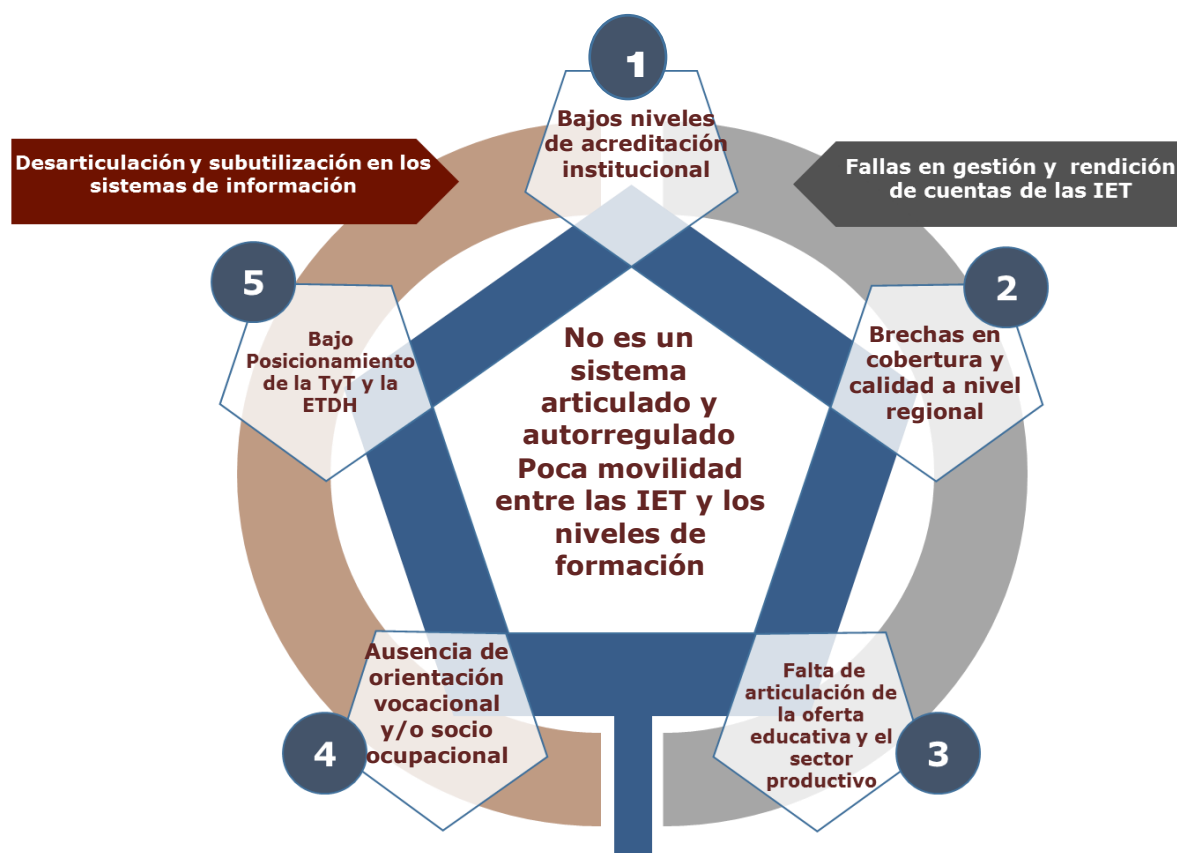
1

Bajos niveles de acreditación institucional

Desarticulación y subutilización en los sistemas de información

Fallas en gestión y rendición de cuentas de las IET

5

Bajo Posicionamiento de la TyT y la ETDH

2

Brechas en cobertura y calidad a nivel regional

No es un sistema articulado y autorregulado Poca movilidad entre las IET y los niveles de formación

Ausencia de orientación vocacional y/o socio ocupacional

4

Falta de articulación de la oferta educativa y el sector productivo

3